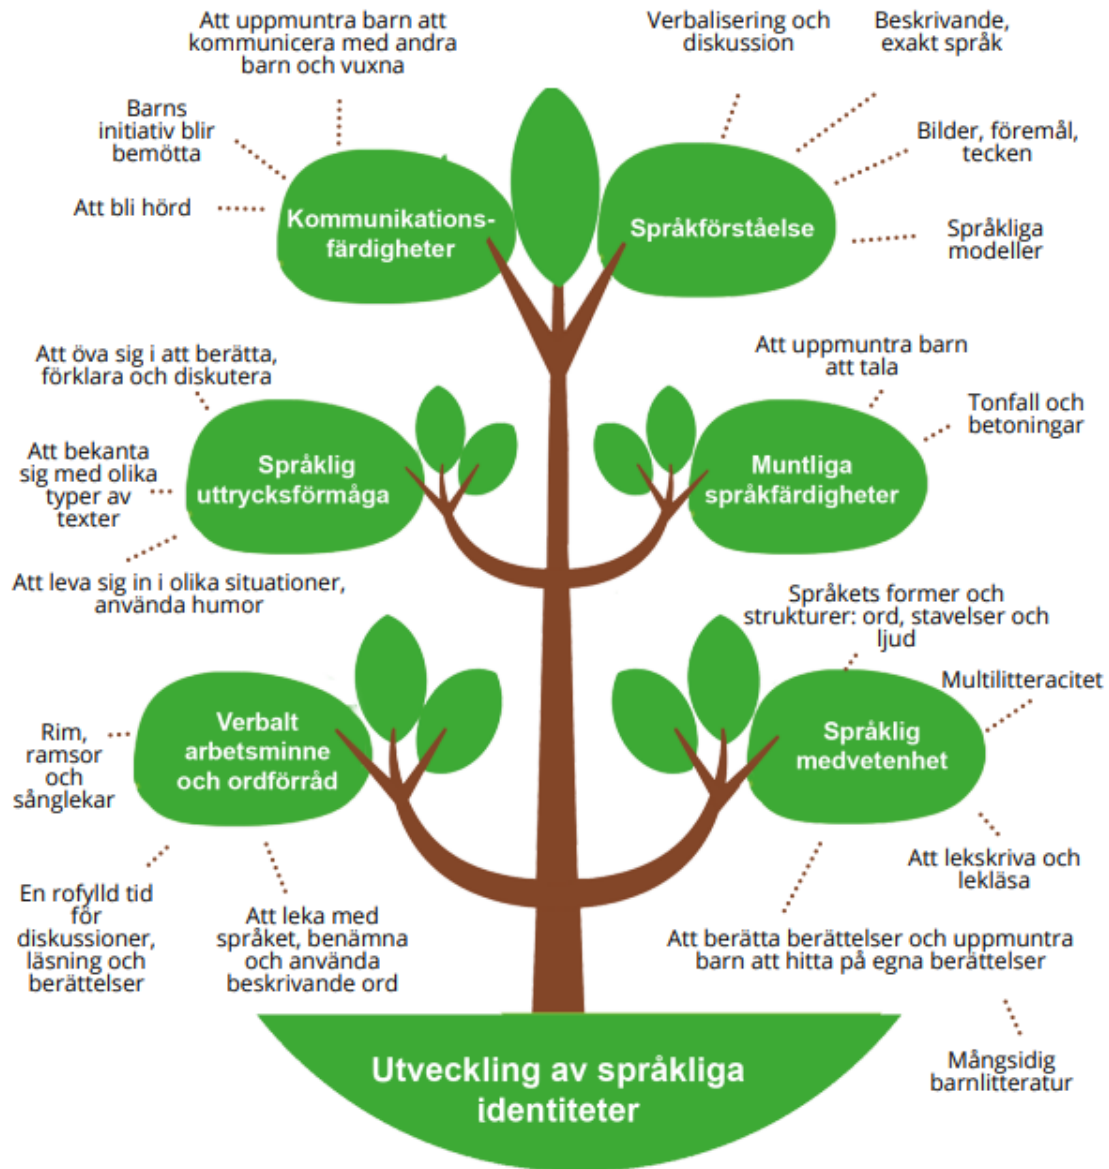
Att uppmuntra barn att kommunicera med andra barn och vuxna

Verbalisering och diskussion

Beskrivande, exakt språk

Barns initiativ blir bemötta

Bilder, föremål, tecken

Att bli hörd

Kommunikationsfärdigheter

Språkförståelse

Språkliga modeller

Att öva sig i att berätta, förklara och diskutera

Att uppmuntra barn att tala

Tonfall och betoningar

Att bekanta sig med olika typer av texter

Språklig uttrycksförmåga

Muntliga språkfärdigheter

Att leva sig in i olika situationer, använda humor

Språkets former och strukturer: ord, stavelser och ljud

Multilitteracitet

Rim, ramsor och sånglekar

Verbalt arbetsminne och ordförråd

Språklig medvetenhet

Att lekskriva och lekläsa

En rofylld tid för diskussioner, läsning och berättelser

Att leka med språket, benämna och använda beskrivande ord

Att berätta berättelser och uppmuntra barn att hitta på egna berättelser

Mångsidig barnlitteratur

Utveckling av språkliga identiteter